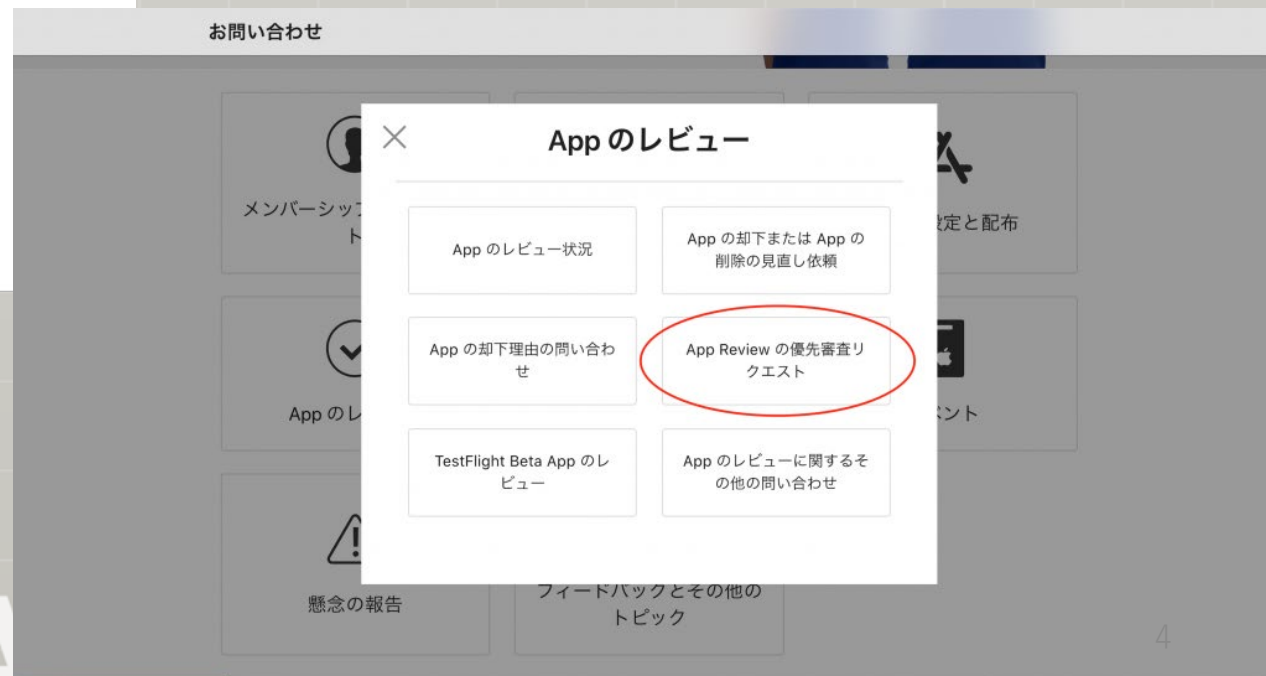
お問い合わせ

メンバーシップ
ト

設定と配布

Appのレ

ント

懸念の報告

フィードバックとその他のトピック

Appのレビュー

Appのレビュー状況

Appの却下またはAppの削除の見直し依頼

Appの却下理由の問い合わせ

App Reviewの優先審査リクエスト

TestFlight Beta Appのレビュー

Appのレビューに関するその他の問い合わせ

4